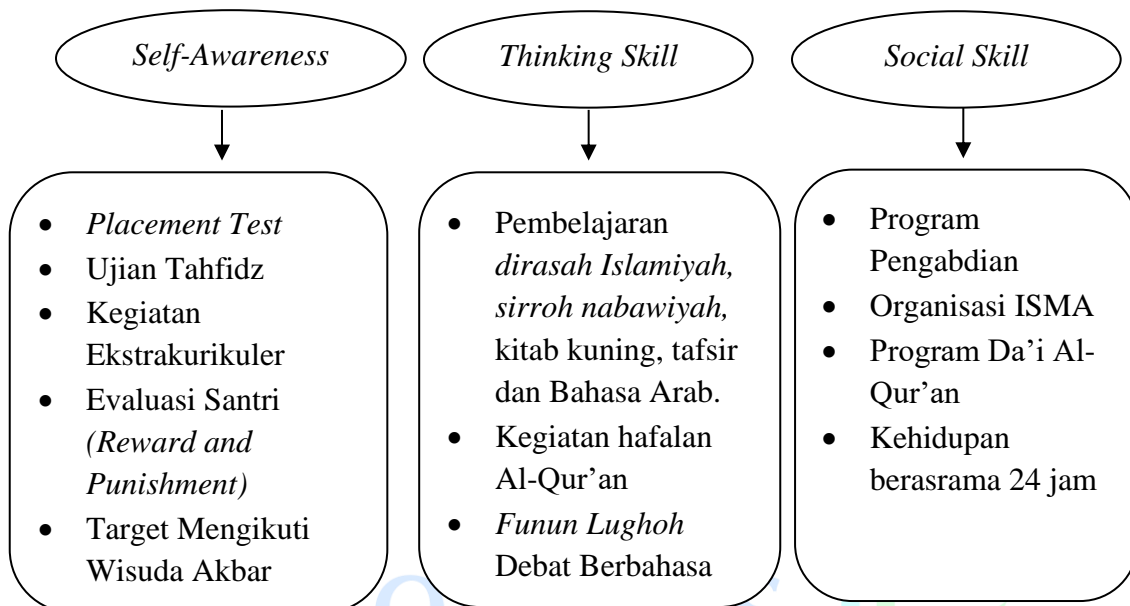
Self-Awareness

Thinking Skill

Social Skill

- Placement Test
- Ujian Tahfidz
- Kegiatan Ekstrakurikuler
- Evaluasi Santri (Reward and Punishment)
- Target Mengikuti Wisuda Akbar

- Pembelajaran dirasah Islamiyah, sirroh nabawiyah, kitab kuning, tafsir dan Bahasa Arab.
- Kegiatan hafalan Al-Qur'an
- Funun Lughoh Debat Berbahasa

- Program Pengabdian
- Organisasi ISMA
- Program Da'i Al-Qur'an
- Kehidupan berasrama 24 jam